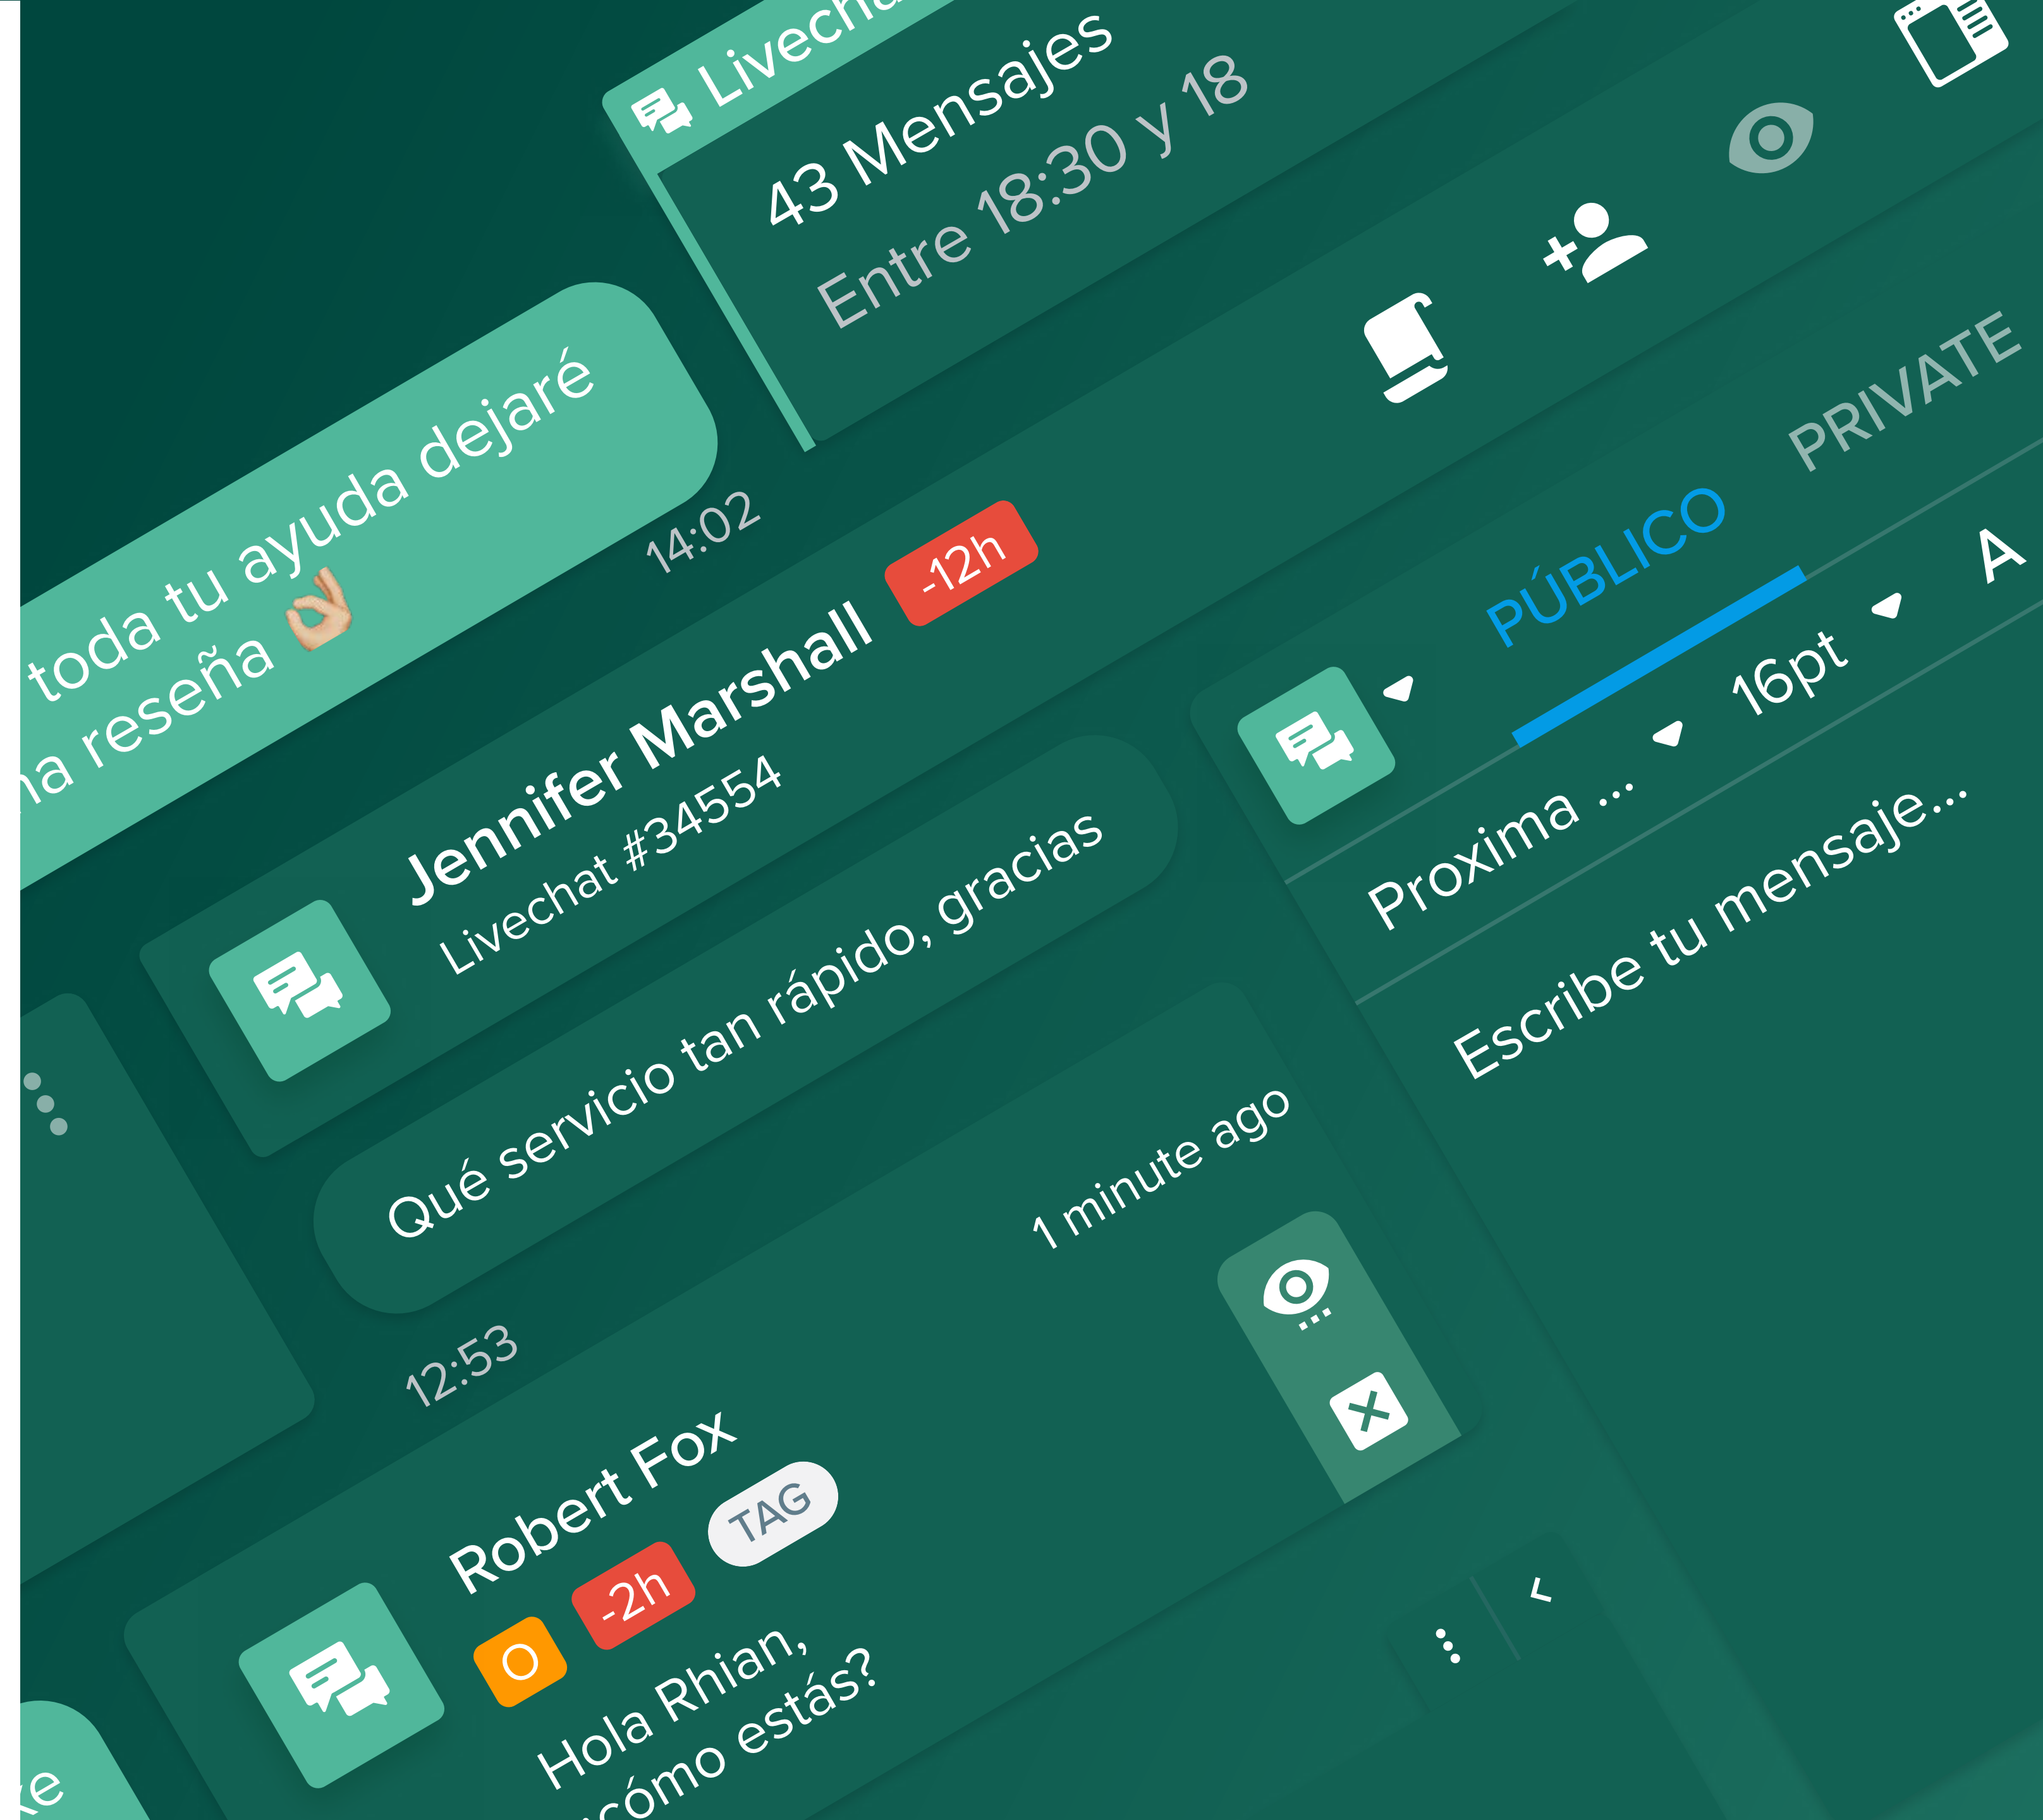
Livecha
43 Mensajes
Entre 18:30 y 18

toda tu ayuda dejaré
na reseña 👌
14:02

Jennifer Marshall -12h
Livechat #34554

Qué servicio tan rápido, gracias

12:53

1 minute ago

Robert Fox
O -2h TAG
Hola Rhian,
cómo estás?

PÚBLICO PRIVATE
Proxima ... 16pt A
Escribe tu mensaje...

e